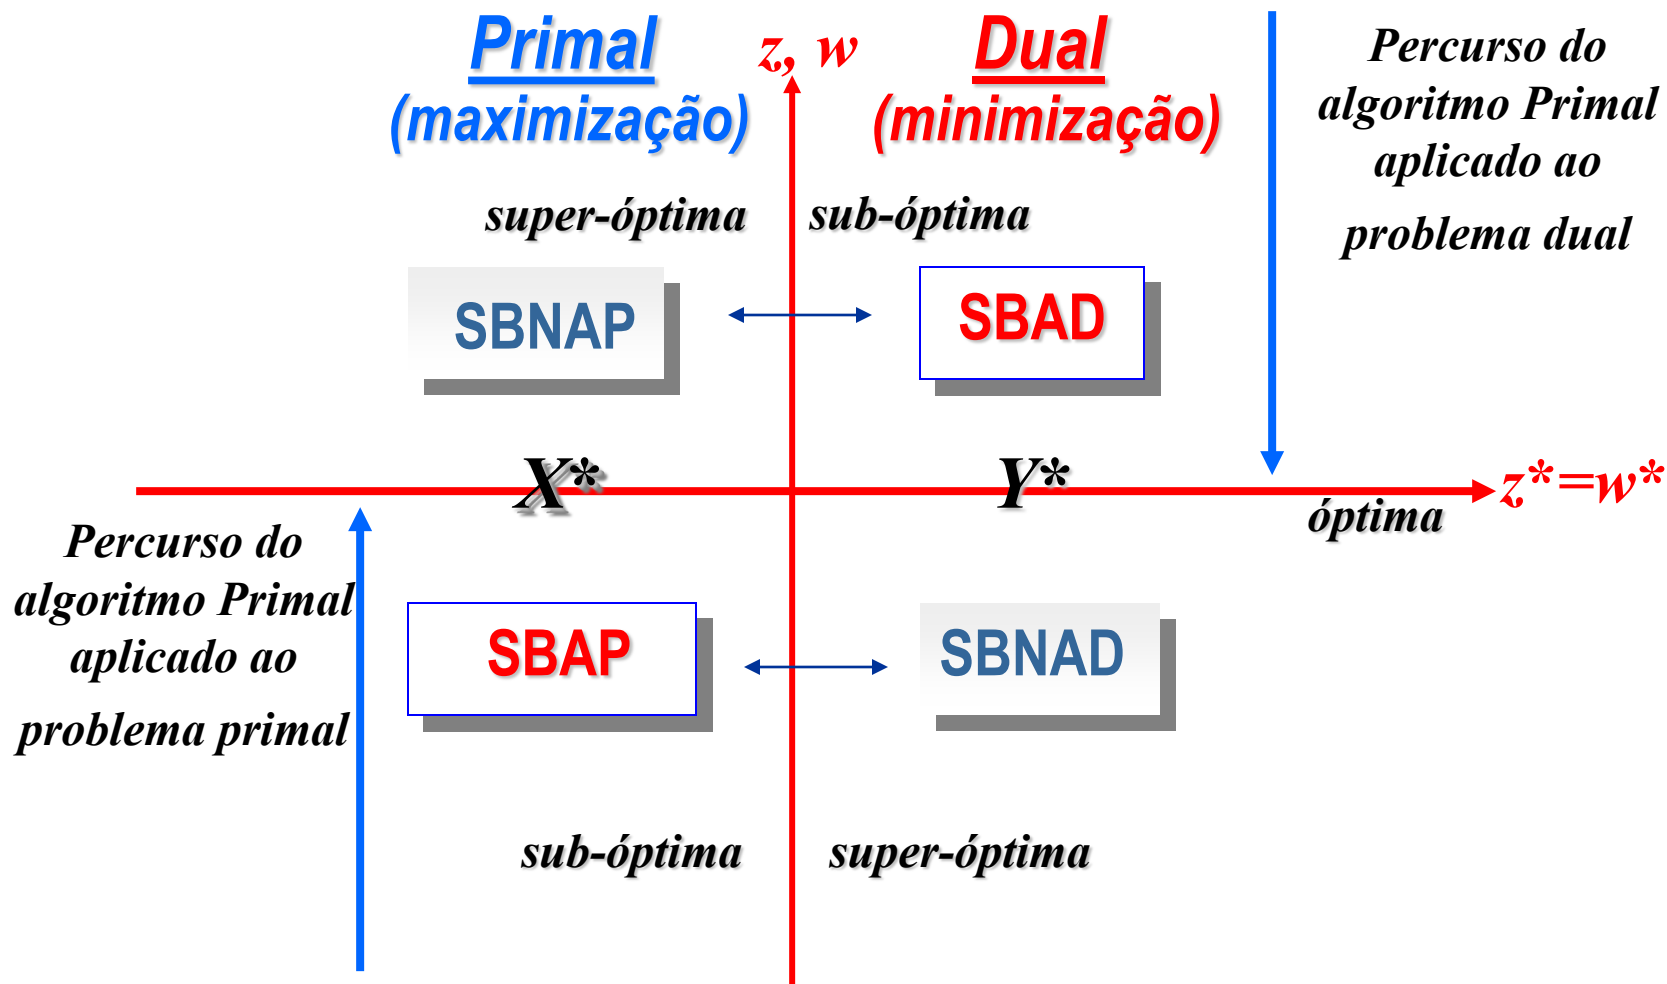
Primal
(maximização)

z, w

Dual
(minimização)

Percurso do algoritmo Primal aplicado ao problema dual

super-óptima

sub-óptima

SBNAP

SBAD

X*

Y*

$z^*=w^*$

óptima

Percurso do algoritmo Primal aplicado ao problema primal

SBAP

SBNAD

sub-óptima

super-óptima